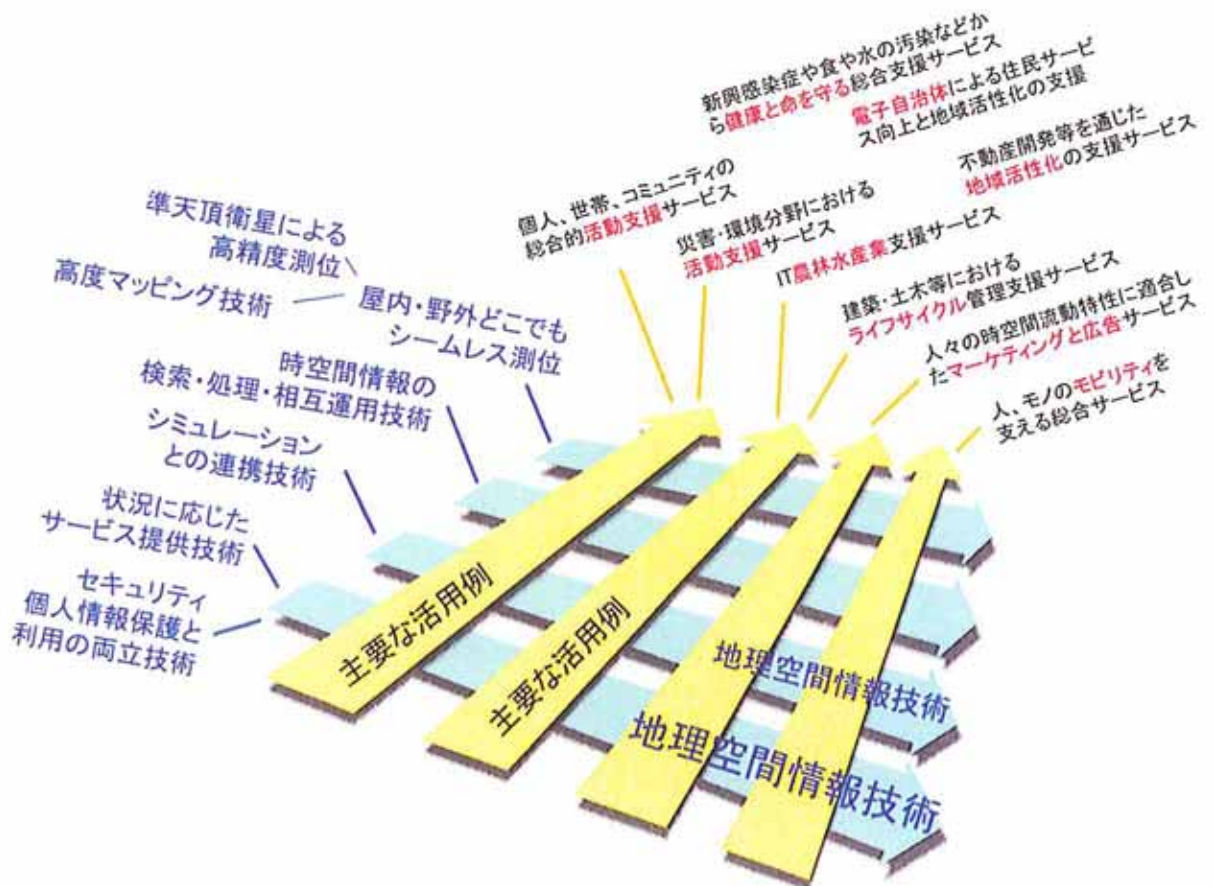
新興感染症や食や水の汚染などから健康と命を守る総合支援サービス

電子自治体による住民サービス向上と地域活性化の支援

不動産開発等を通じた地域活性化の支援サービス

個人、世帯、コミュニティの総合的活動支援サービス

災害・環境分野における活動支援サービス

IT農林水産業支援サービス

建築・土木等におけるライフサイクル管理支援サービス

人々の時空間流動特性に適合したマーケティングと広告サービス

人、モノのモビリティを支える総合サービス

準天頂衛星による高精度測位

高度マッピング技術

屋内・野外どこでもシームレス測位

時空間情報の検索・処理・相互運用技術

シミュレーションとの連携技術

状況に応じたサービス提供技術

セキュリティ個人情報保護と利用の両立技術

主要な活用例

主要な活用例

地理空間情報技術

地理空間情報技術